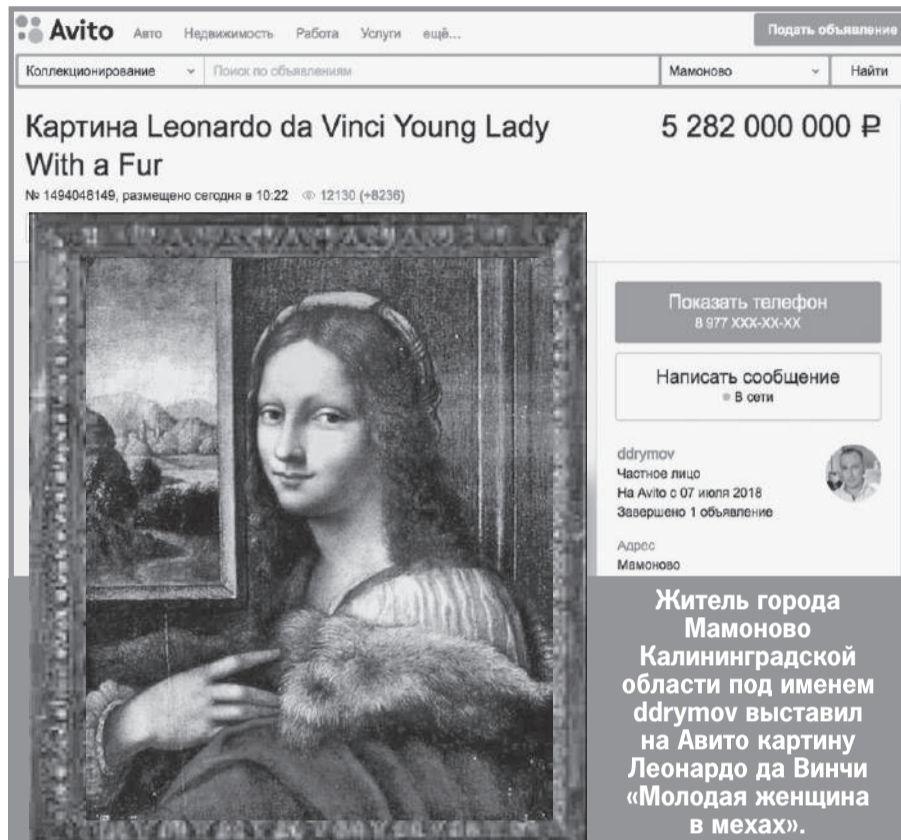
Avito Авто Недвижимость Работа Услуги ещё... Подать объявление

Коллекционирование Поиск по объявлениям Мамоново Найти

Картина Leonardo da Vinci Young Lady With a Fur

5 282 000 000 ₽

№ 1494048149, размещено сегодня в 10:22 12130 (+8236)

Показать телефон
8 977 XXX-XX-XX

Написать сообщение
В сети

ddrymov
Частное лицо
На Avito с 07 июля 2018
Завершено 1 объявление

Адрес
Мамоново

Житель города Мамоново Калининградской области под именем ddrymov выставил на Авито картину Леонардо да Винчи «Молодая женщина в мехах».